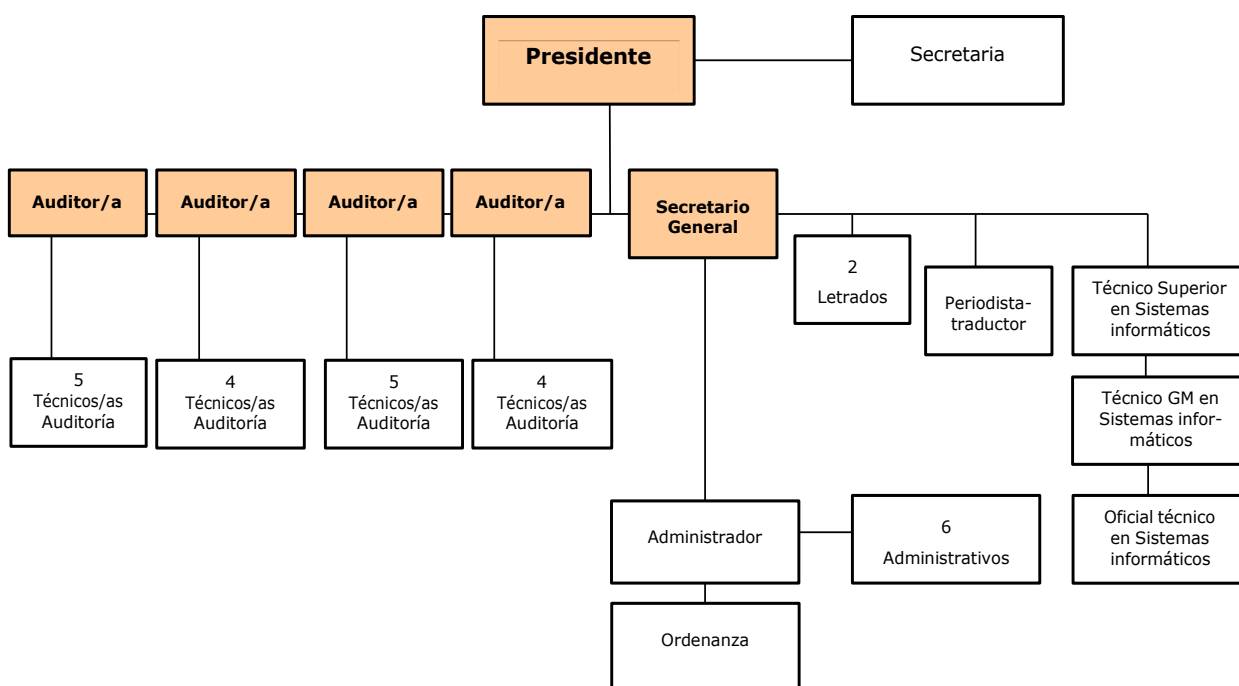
Presidente

Secretaria

Auditor/a

Auditor/a

Auditor/a

Auditor/a

Secretario General

2 Letrados

Periodista-traductor

Técnico Superior en Sistemas informáticos

5 Técnicos/as Auditoría

4 Técnicos/as Auditoría

5 Técnicos/as Auditoría

4 Técnicos/as Auditoría

Técnico GM en Sistemas informáticos

Administrador

6 Administrativos

Oficial técnico en Sistemas informáticos

Ordenanza